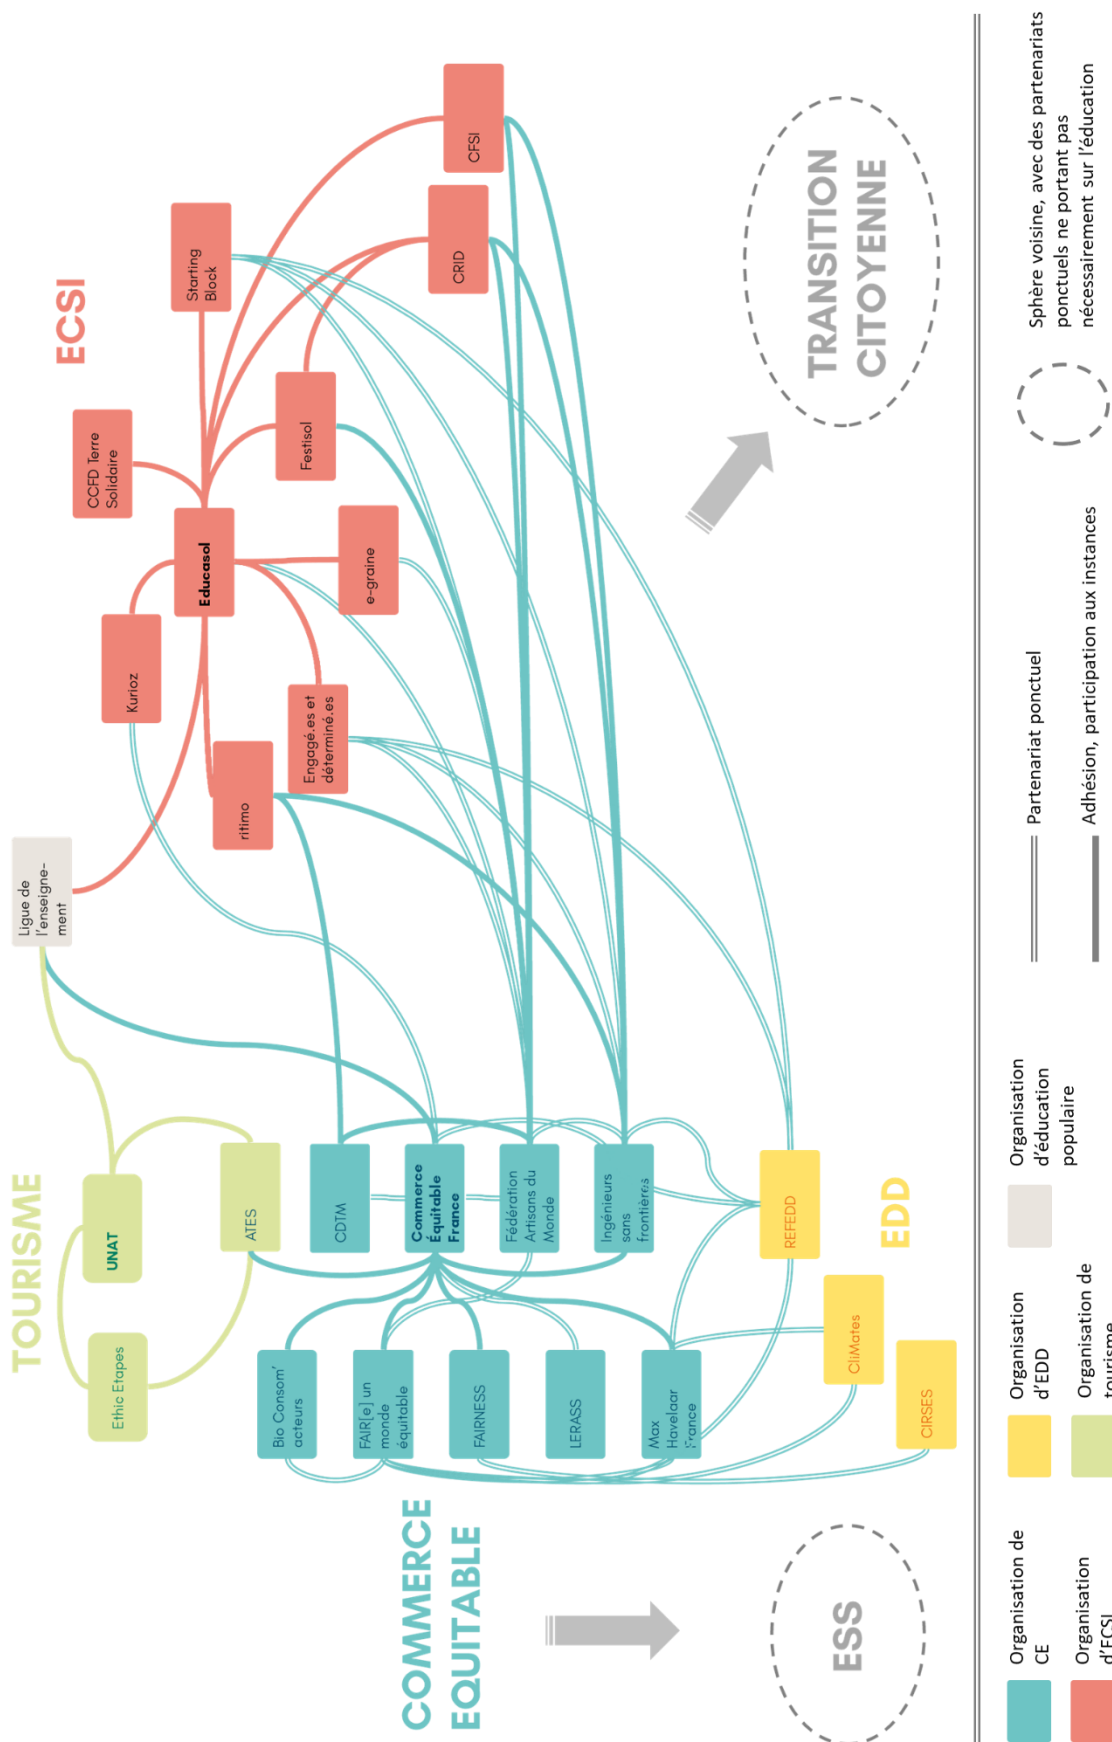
ECSI

CFSI

CRID

Starting Block

Festisol

CCFD Terre Solidaire

Educasol

e-graine

Kurioz

Engagé.es et déterminé.es

ritimo

Ligue de l'enseignement

TRANSITION CITOYENNE

TOURISME

UNAT

ATES

Ethic Etapes

CDTM

Commerce Équitable France

Fédération Artisans du Monde

Ingénieurs sans frontières

REFEDD

EDD

CliMates

CIRSES

Bio Consom' acteurs

FAIR[e] un monde équitable

FAIRNESS

LERASS

Max Havelaar France

COMMERCE EQUITABLE

ESS

Organisation de CE

Organisation d'ECSI

Organisation d'EDD

Organisation de tourisme

Organisation d'éducation populaire

Partenariat ponctuel

Adhésion, participation aux instances

Sphère voisine, avec des partenariats ponctuels ne portant pas nécessairement sur l'éducation